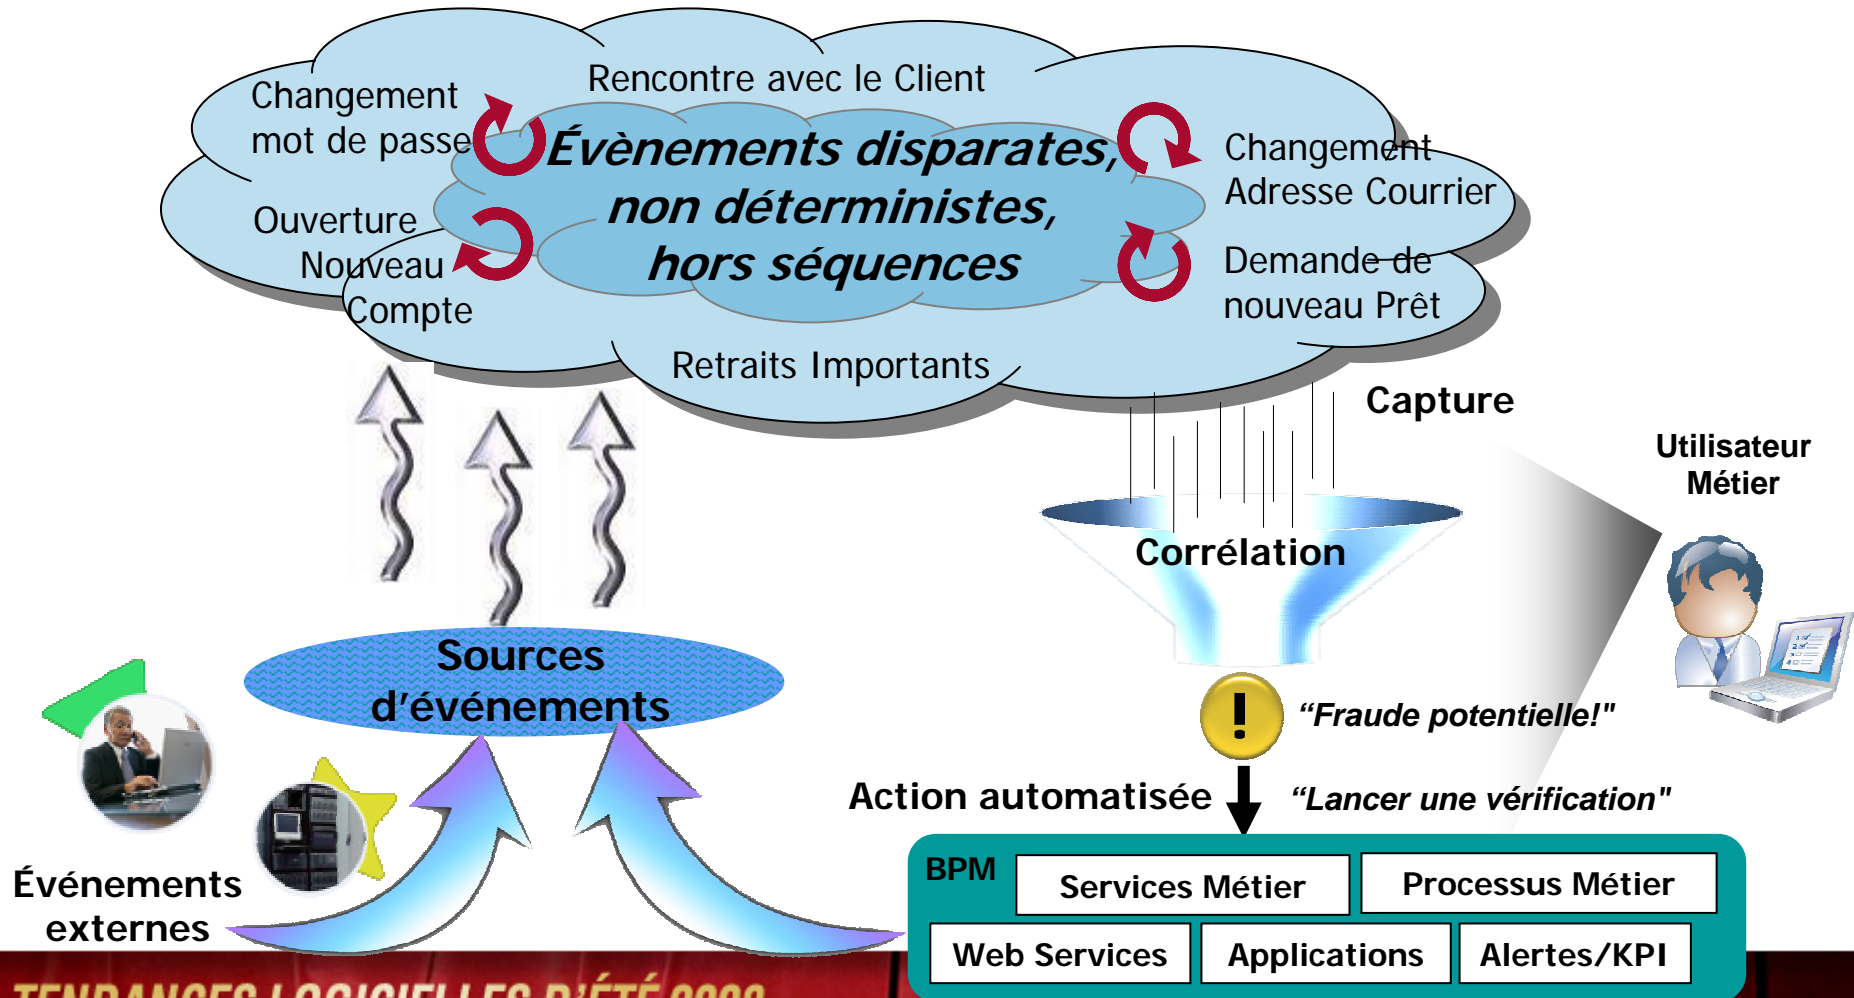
Changement mot de passe

Rencontre avec le Client

Évènements disparates, non déterministes, hors séquences

Changement Adresse Courrier

Ouverture Nouveau Compte

Demande de nouveau Prêt

Retraits Importants

Capture

Utilisateur Métier

Corrélation

Sources d'événements

!

"Fraude potentielle!"

Action automatisée

"Lancer une vérification"

Événements externes

BPM

| Services Métier | Processus Métier |
|---|---|

| Web Services | Applications | Alertes/KPI |
|---|---|---|

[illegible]